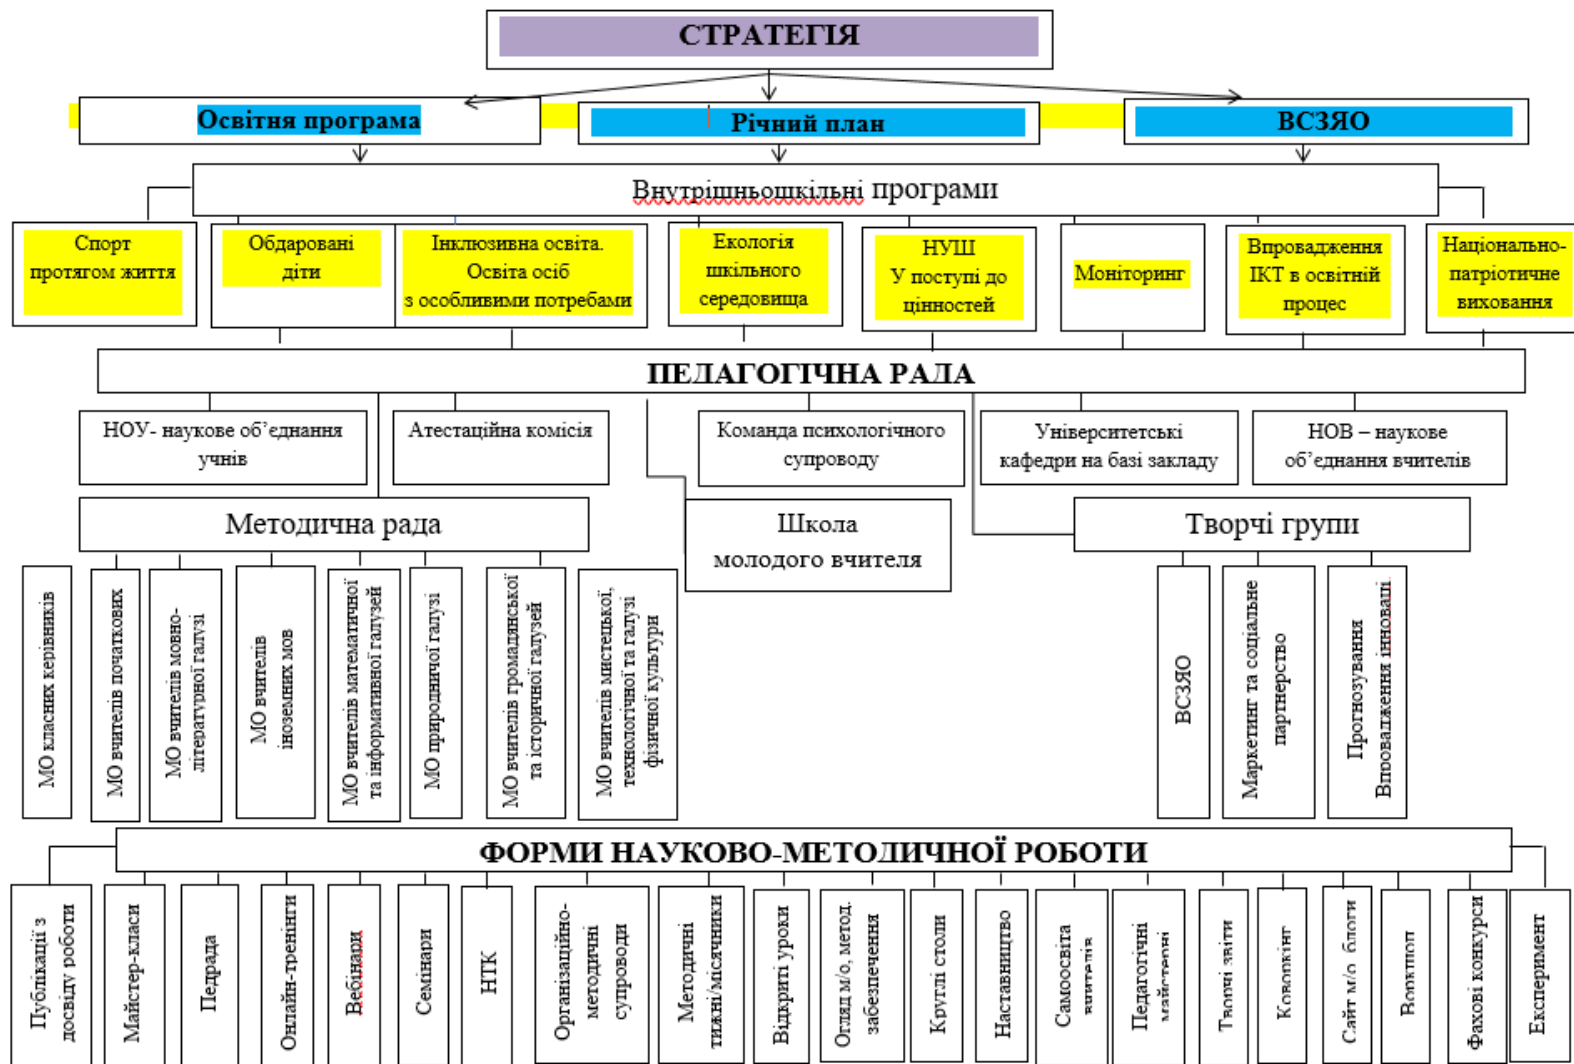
СТРАТЕГІЯ

Освітня програма

Річний план

ВСЗЯО

Внутрішньошкільні програми

Спорт протягом життя

Обдаровані діти

Інклюзивна освіта. Освіта осіб з особливими потребами

Екологія шкільного середовища

НУШ У поступі до цінностей

Моніторинг

Впровадження ІКТ в освітній процес

Національно-патріотичне виховання

ПЕДАГОГІЧНА РАДА

НОУ- наукове об’єднання учнів

Атестаційна комісія

Команда психологічного супроводу

Університетські кафедри на базі закладу

НОВ – наукове об’єднання вчителів

Методична рада

Школа молодого вчителя

Творчі групи

МО класних керівників

МО вчителів початкових

МО вчителів мовно-літературної галузі

МО вчителів іноземних мов

МО вчителів математичної та інформативної галузей

МО природничої галузі

МО вчителів громадянської та історичної галузей

МО вчителів мистецької, технологічної та галузі фізичної культури

ВСЗЯО

Маркетинг та соціальне партнерство

Прогнозування Впровадження інновацій

ФОРМИ НАУКОВО-МЕТОДИЧНОЇ РОБОТИ

Публікації з досвіду роботи

Майстер-класи

Педрада

Онлайн-тренінги

Вебінари

Семінари

НТК

Організаційно-методичні супроводи

Методичні тижні/місячники

Відкриті уроки

Огляд м/о, метод. забезпечення

Круглі столи

Наставництво

Самоосвіта вчителя

Педагогічні майстерні

Творчі звіти

Коворкінг

Сайт м/о, блоги

Воркшоп

Фахові конкурси

Експеримент